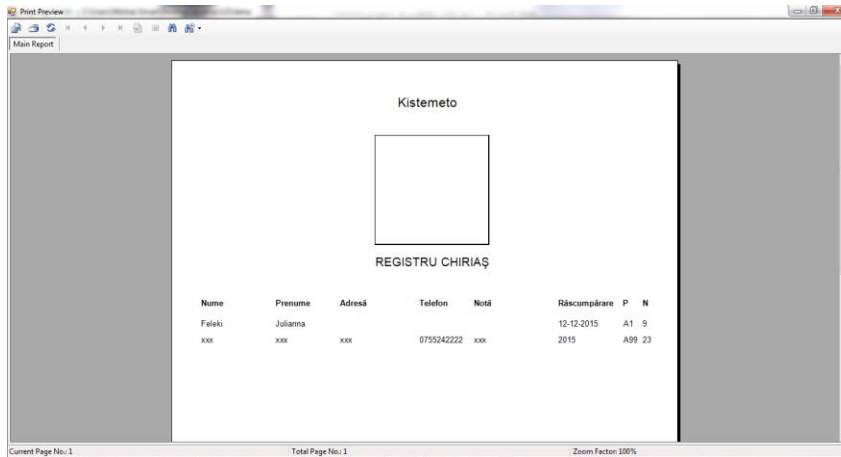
Print Preview

Main Report

Kistemeto

REGISTRU CHIRIAŞ

| Nume | Prenume | Adresă | Telefon | Notă | Răscumpărare | P | N |
|---|---|---|---|---|---|---|---|
| Feleki | Julianna | | | | 12-12-2015 | A1 | 9 |
| xxx | xxx | xxx | 0755242222 | xxx | 2015 | A99 | 23 |

Current Page No.: 1

Total Page No.: 1

Zoom Factor: 100%